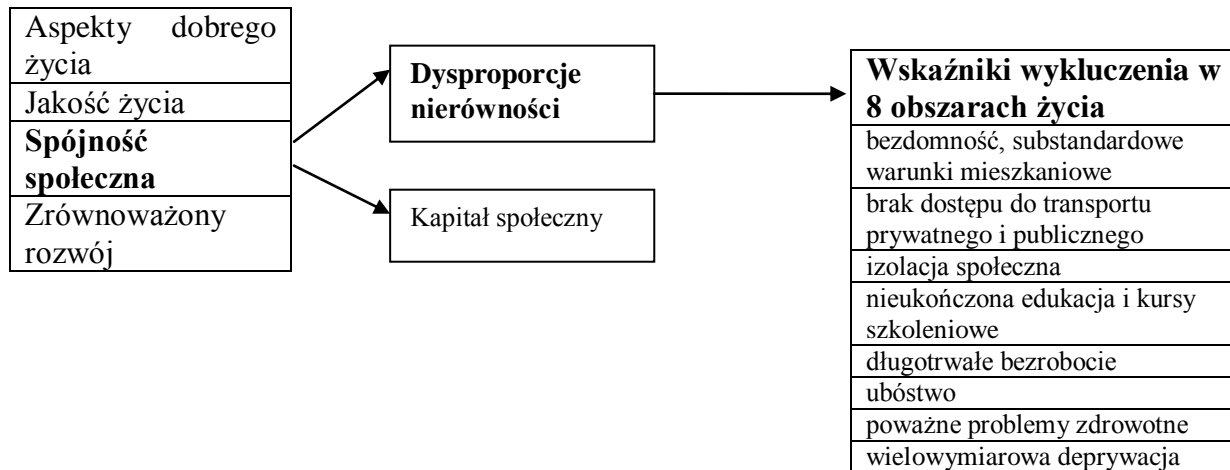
Aspekty dobrego życia
Jakość życia
Spójność społeczna
Zrównoważony rozwój

Dysproporcje nierówności

Kapitał społeczny

Wskaźniki wykluczenia w 8 obszarach życia
bezdomność, substandardowe warunki mieszkaniowe
brak dostępu do transportu prywatnego i publicznego
izolacja społeczna
nieukończona edukacja i kursy szkoleniowe
długotrwałe bezrobocie
ubóstwo
poważne problemy zdrowotne
wielowymiarowa deprywacja